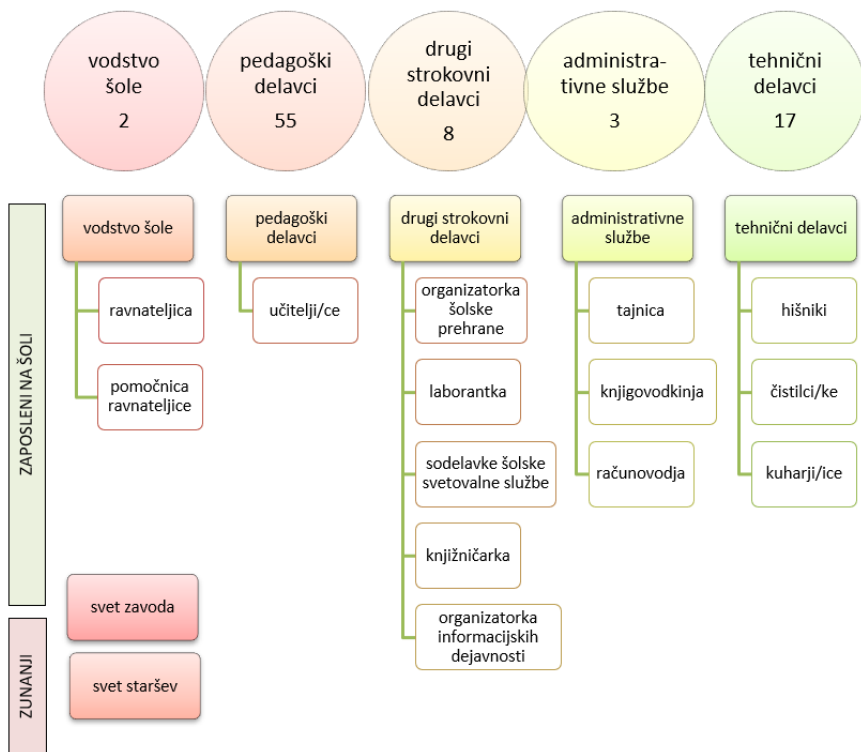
vodstvo šole
2

pedagoški delavci
55

drugi strokovni delavci
8

administrativne službe
3

tehnični delavci
17

ZAPOSLENI NA ŠOLI

vodstvo šole

ravnateljica

pomočnica ravnateljice

pedagoški delavci

učitelji/ce

drugi strokovni delavci

organizatorka šolske prehrane

laborantka

sodelavke šolske svetovalne službe

knjižničarka

organizatorka informacijskih dejavnosti

administrativne službe

tajnica

knjigovodkinja

računovodja

tehnični delavci

hišniki

čistilci/ke

kuharji/ice

ZUNANJI

svet zavoda

svet staršev